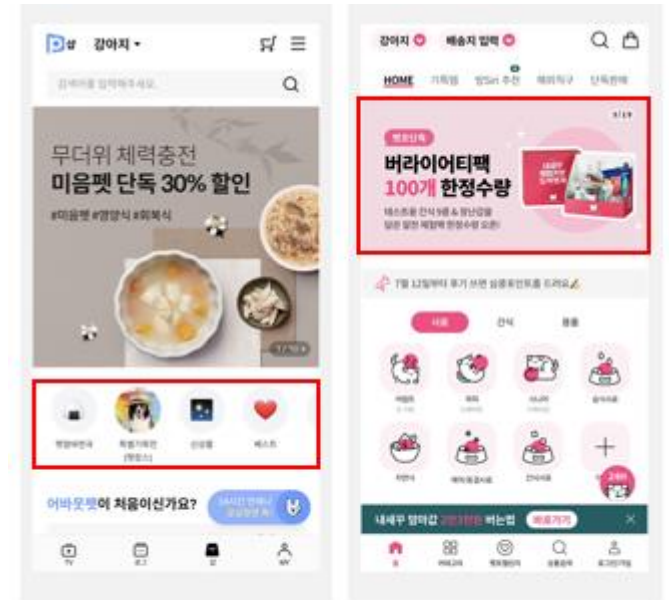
강아지 ▾

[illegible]

무더위 체력충전
미음펫 단독 30% 할인
#미음펫 #영양식 #회복식

1 / 10 ▸

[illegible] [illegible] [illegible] 베스트

어바웃펫이 처음이신가요? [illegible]

TV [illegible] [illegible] MY

강아지 배송지 입력

HOME 기획전 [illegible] 추천 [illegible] 단독판매

펫토단독
버라이어티팩
100개 한정수량
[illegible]

7월 12일부터 후기 쓰면 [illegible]

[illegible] 간식 용품

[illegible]

내새꾸 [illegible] 버는법 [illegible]

홈 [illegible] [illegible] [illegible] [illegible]